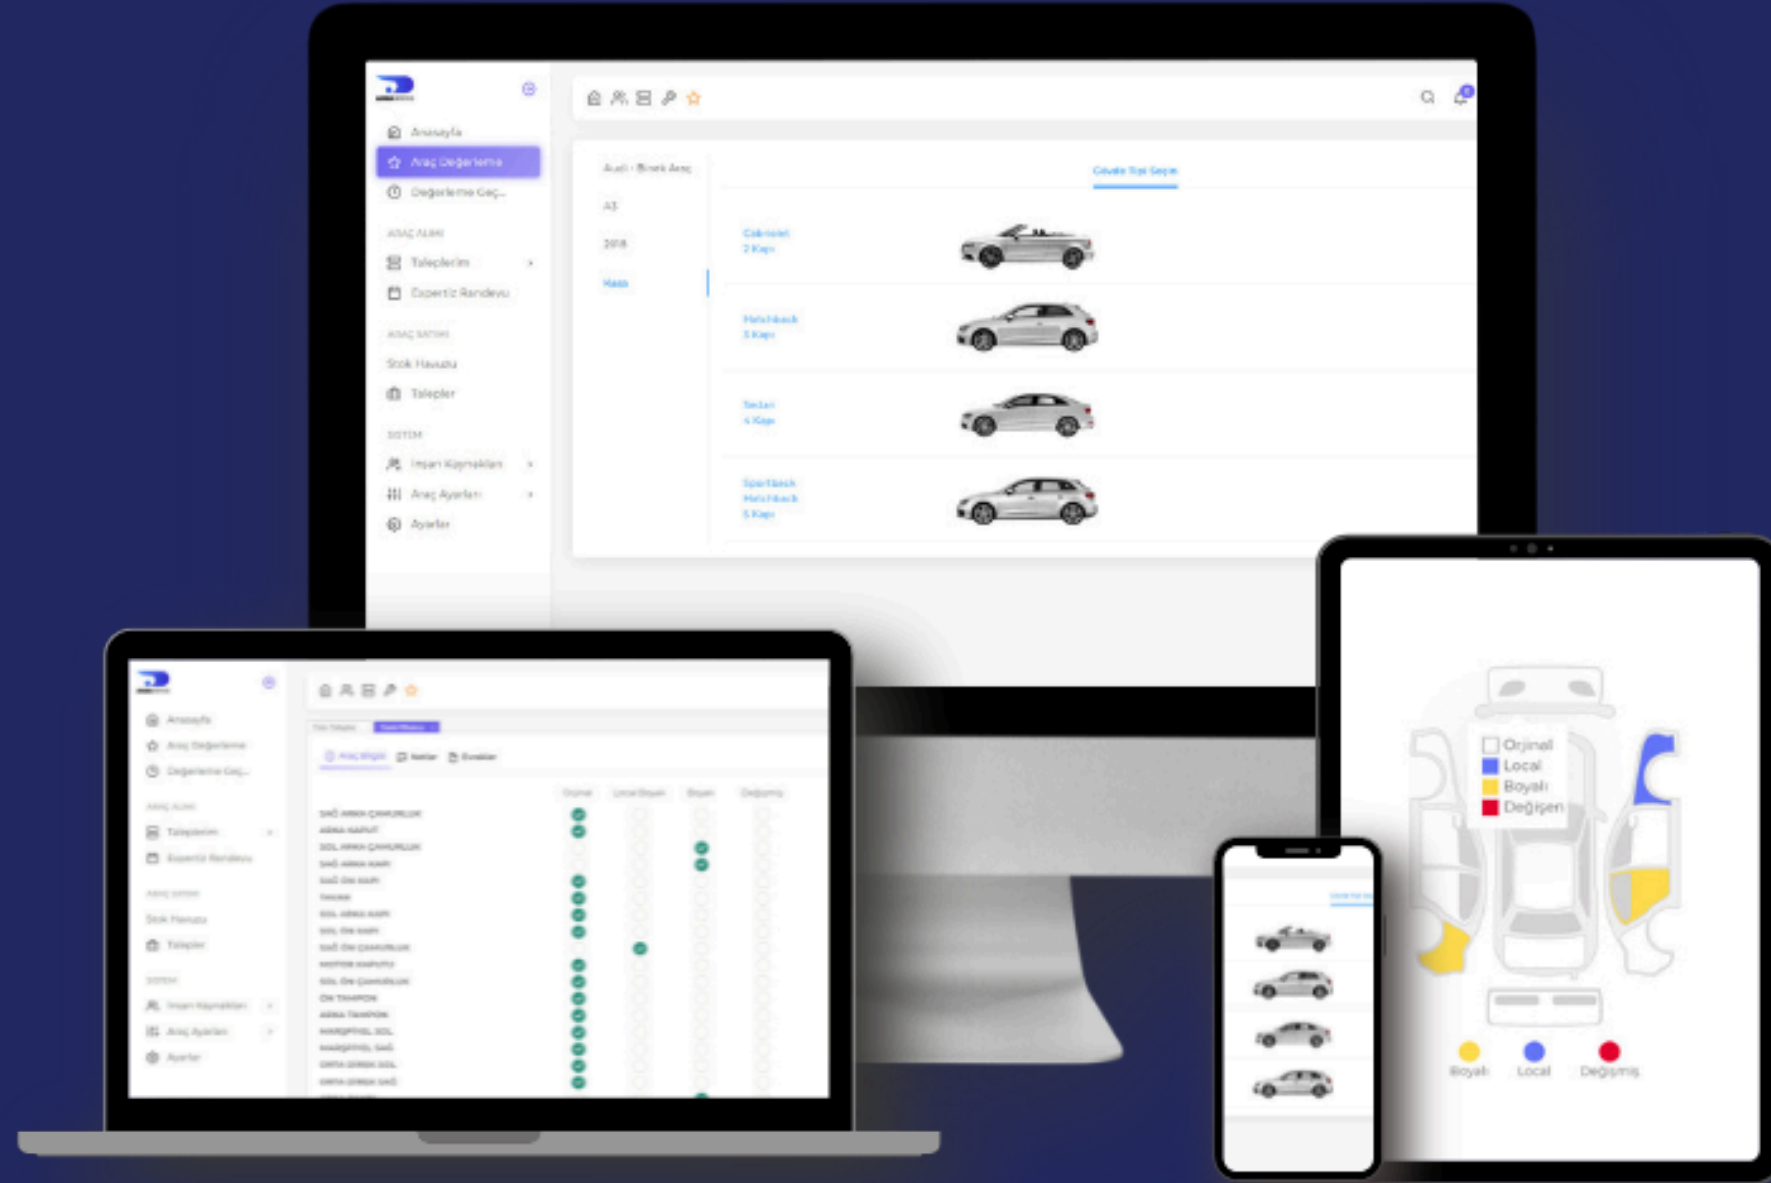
Anasayfa
Araç Değerleme
Değerleme Geç...
ARAÇ ALIMI
Taleplerim
Expertiz Randevu
ARAÇ SATIMI
Stok Havuzu
Talepler
SİSTEM
İnsan Kaynakları
Araç Ayarları
Ayarlar

Audi - Binek Araç
A3
2018
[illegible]

Gövde Tipi Seçin

Cabriolet
2 Kapı

Hatchback
5 Kapı

Sedan
4 Kapı

Sportback
Hatchback
5 Kapı

Orjinal
Local
Boyalı
Değişen

Boyalı
Local
Değişmiş